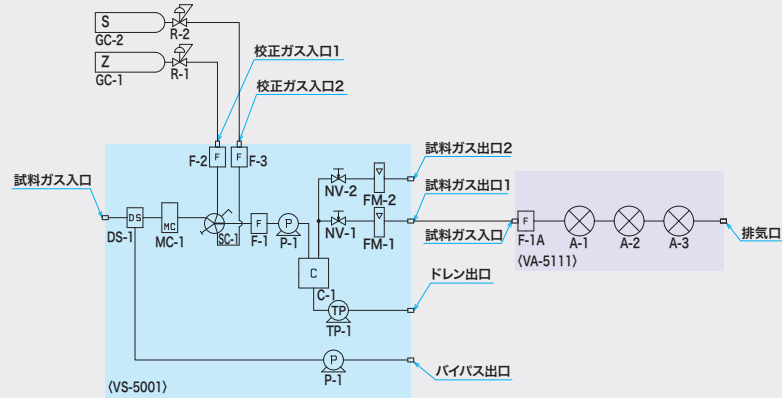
S
GC-2
R-2
Z
GC-1
R-1
校正ガス入口1
校正ガス入口2
F-2
F
F
F-3
試料ガス出口2
NV-2
FM-2
試料ガス出口1
試料ガス入口
DS
MC
F
P
NV-1
FM-1
試料ガス入口
F
F-1A
A-1
A-2
A-3
排気口
DS-1
MC-1
SC-1
F-1
P-1
〈VA-5111〉
C
C-1
ドレン出口
TP
TP-1
P
P-1
バイパス出口
〈VS-5001〉